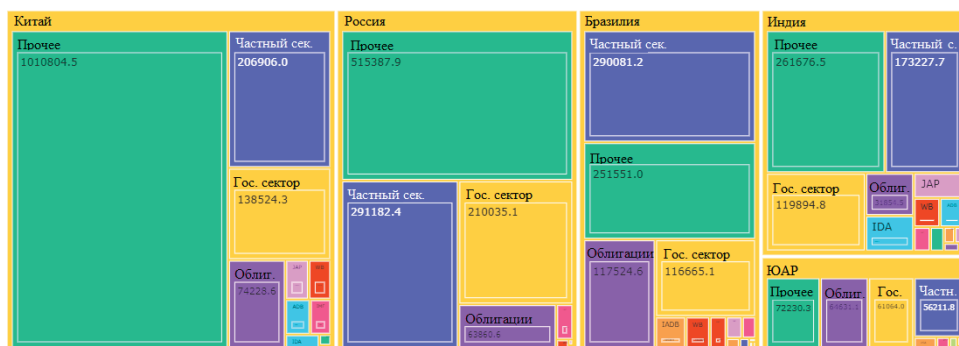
Китай

Прочее
1010804.5

Частный сек.
206906.0

Гос. сектор
138524.3

Облиг.
74228.6

JAP

WB

ADB

IDA

Россия

Прочее
515387.9

Частный сек.
291182.4

Гос. сектор
210035.1

Облигации
63860.6

Бразилия

Частный сек.
290081.2

Прочее
251551.0

Облигации
117524.6

Гос. сектор
116665.1

IADB

WB

Индия

Прочее
261676.5

Частный с.
173227.7

Гос. сектор
119894.8

Облиг.
31854.5

JAP

WB

IDA

ЮАР

Прочее
72230.3

Облиг.
64631.5

Гос.
61064.0

Частн.
56211.8